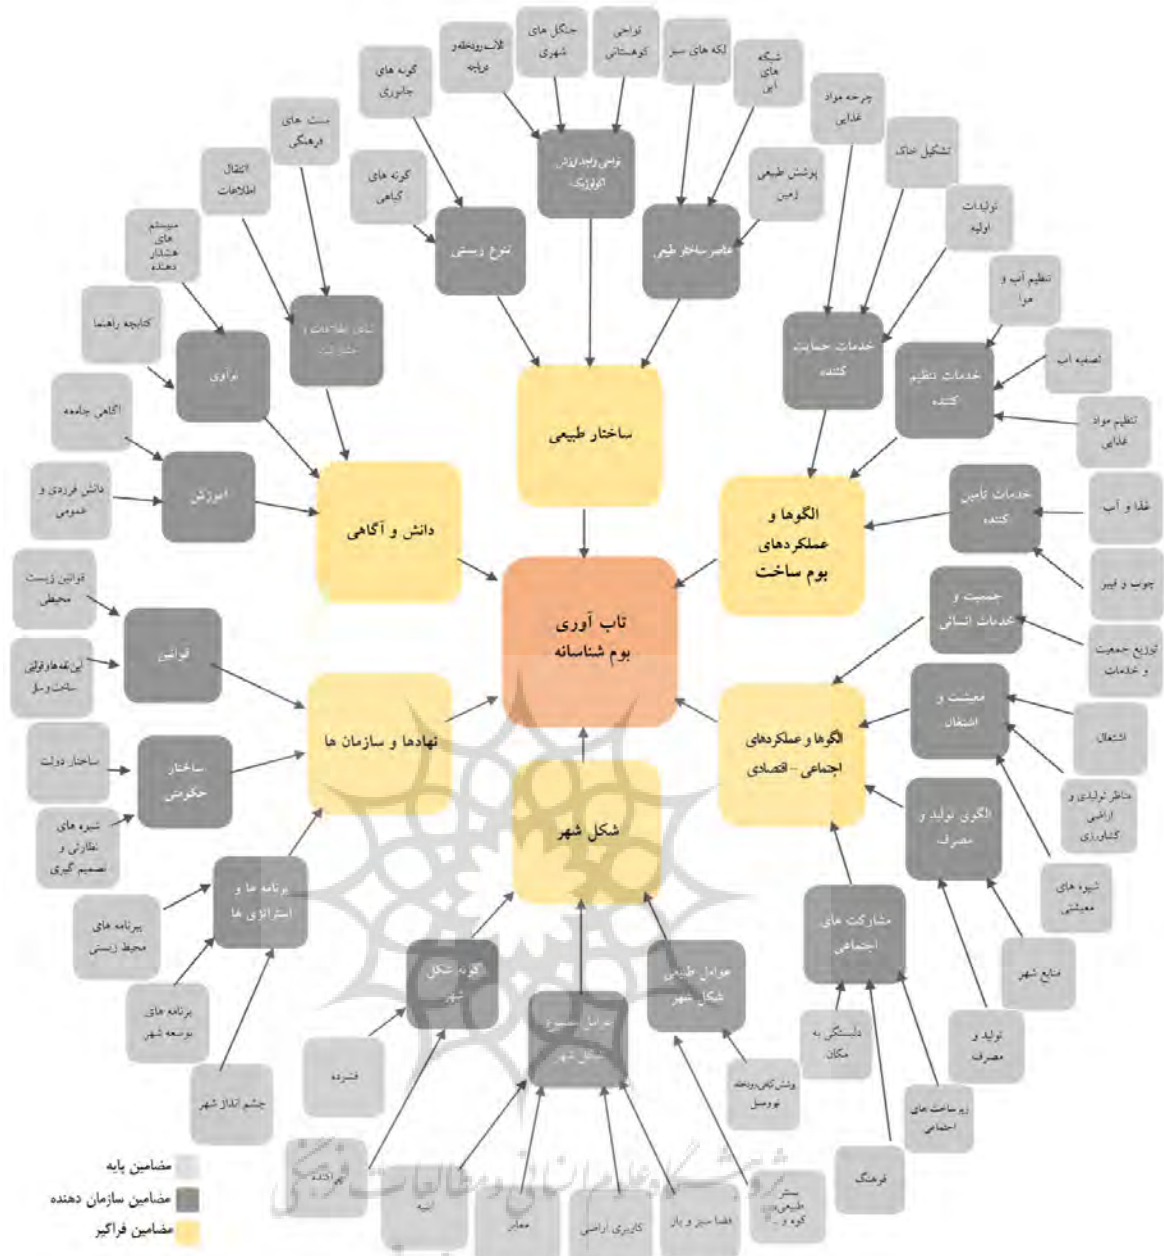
تاب آوری
بوم شناسانه

ساختار طبیعی

دانش و آگاهی

الگوها و
عملکردهای
بوم ساخت

نهادها و سازمان ها

الگوها و عملکردهای
اجتماعی - اقتصادی

شکل شهر

تنوع زیستی

نواحی ویژه ژئومورفولوژیک

عناصر ساختار طبیعی

گونه های جانوری

لاشه رودخانه و دریاچه

جنگل های شهری

نواحی کوهستانی

لکه های سبز

شبکه های آبی

گونه های گیاهی

پوشش طبیعی زمین

چرخه مواد غذایی

تشکیل خاک

تولیدات اولیه

خدمات حمایت کننده

خدمات تنظیم کننده

تنظیم آب و هوا

تصفیه آب

تنظیم مواد غذایی

خدمات تامین کننده

غذا و آب

چوب و فیبر

جمعیت و خدمات انسانی

توزیع جمعیت و خدمات

معیشت و اشتغال

اشتغال

مناظر تولیدی و اراضی کشاورزی

الگوی تولید و مصرف

شیوه های معیشتی

منابع شهر

تولید و مصرف

مشارکت های اجتماعی

دلبستگی به مکان

زیرساخت های اجتماعی

فرهنگ

سنت های فرهنگی

انتقال اطلاعات

سیستم های هشدار دهنده

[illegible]

کتابچه راهنما

فناوری

آگاهی جامعه

آموزش

دانش فردی و عمومی

قوانین زیست محیطی

قوانین

آیین نامه ها و قوانین ساخت و ساز

ساختار دولت

ساختار حکومتی

شیوه های نظارتی و تصمیم گیری

برنامه ها و استراتژی ها

برنامه های محیط زیستی

برنامه های توسعه شهر

چشم انداز شهر

گونه شکل شهر

فشرده

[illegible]

عوامل مصنوع شکل شهر

ابنیه

معابر

کاربری اراضی

فضا سبز و باز

عوامل طبیعی شکل شهر

بستر طبیعی کوه و ...

پوشش گیاهی رودخانه توپوگرافی

مضامین پایه
مضامین سازمان دهنده
مضامین فراگیر